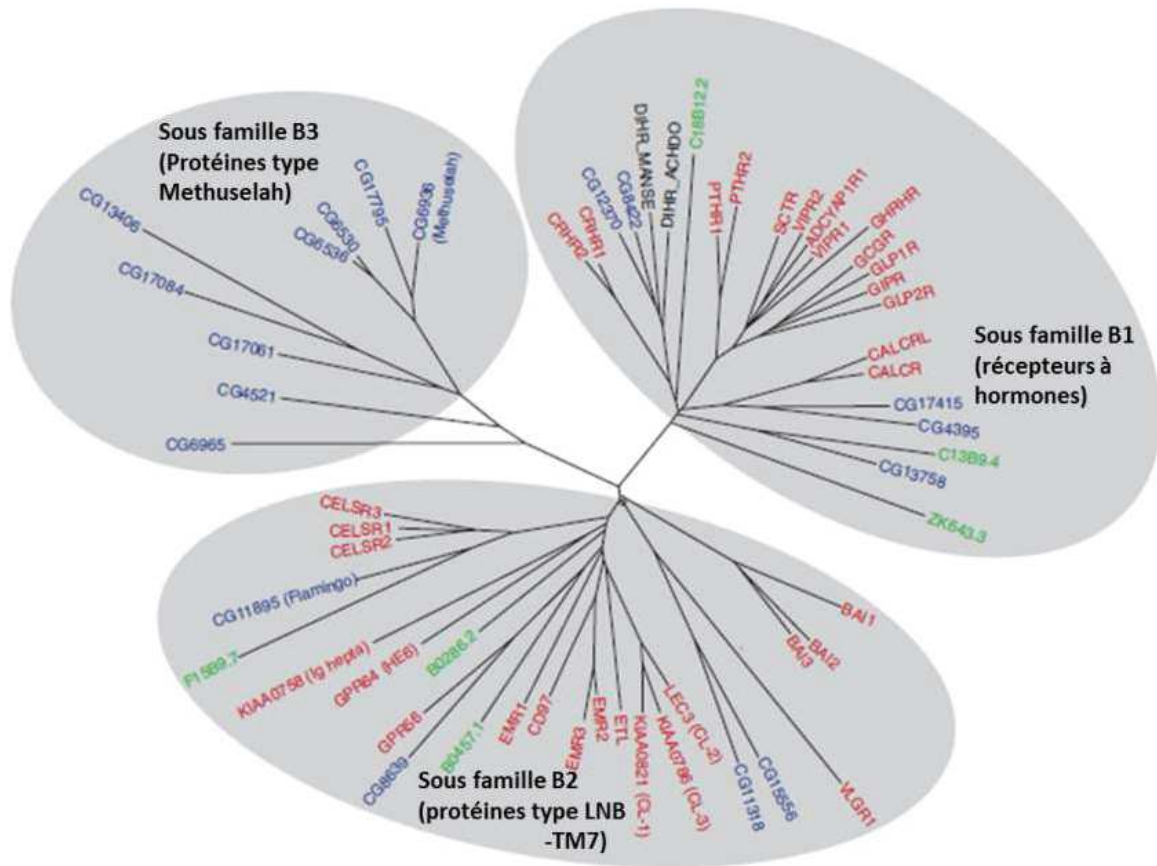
Sous famille B3 (Protéines type Methuselah)

CG13406
CG17084
CG17061
CG4521
CG6965
CG6530
CG6536
CG17795
CG6936 (Methuselah)

CRHR2
CRHR1
CG12370
CG8422
DIHR_MANSE
DIHR_ACHDO
C18B12.2
PTHR1
PTHR2
SCTR
VIPR2
ADCYAP1R1
VIPR1
GHRHR
GCGR
GLP1R
GIPR
GLP2R
CALCRL
CALCR
CG17415
CG4395
C13B9.4
CG13758
ZK643.3

Sous famille B1 (récepteurs à hormones)

CELSR3
CELSR1
CELSR2
CG11895 (Flamingo)
F15B9.7
KIAA0758 (Ig hepta)
GPR64 (HE6)
B0286.2
GPR56
B0457.1
CG8639
EMR1
CD97
EMR3
EMR2
ETL
KIAA0821 (CL-1)
LEC3 (CL-2)
KIAA0786 (CL-3)
CG11318
CG15556
VLGR1
BAI1
BAI3
BAI2

Sous famille B2 (protéines type LNB -TM7)